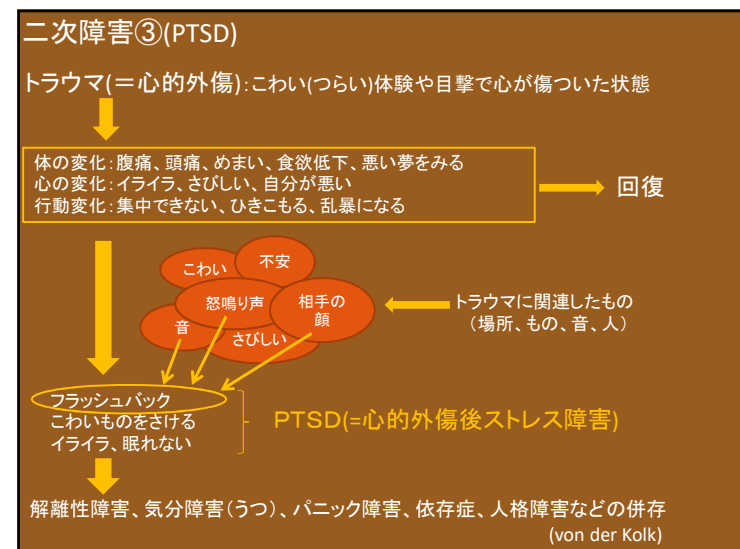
二次障害③(PTSD)

トラウマ(＝心的外傷):こわい(つらい)体験や目撃で心が傷ついた状態

体の変化:腹痛、頭痛、めまい、食欲低下、悪い夢をみる
心の変化:イライラ、さびしい、自分が悪い
行動変化:集中できない、ひきこもる、乱暴になる

回復

こわい
不安
怒鳴り声
相手の顔
音
さびしい

トラウマに関連したもの
（場所、もの、音、人）

フラッシュバック
こわいものをさける
イライラ、眠れない

PTSD(=心的外傷後ストレス障害)

解離性障害、気分障害(うつ)、パニック障害、依存症、人格障害などの併存
(von der Kolk)